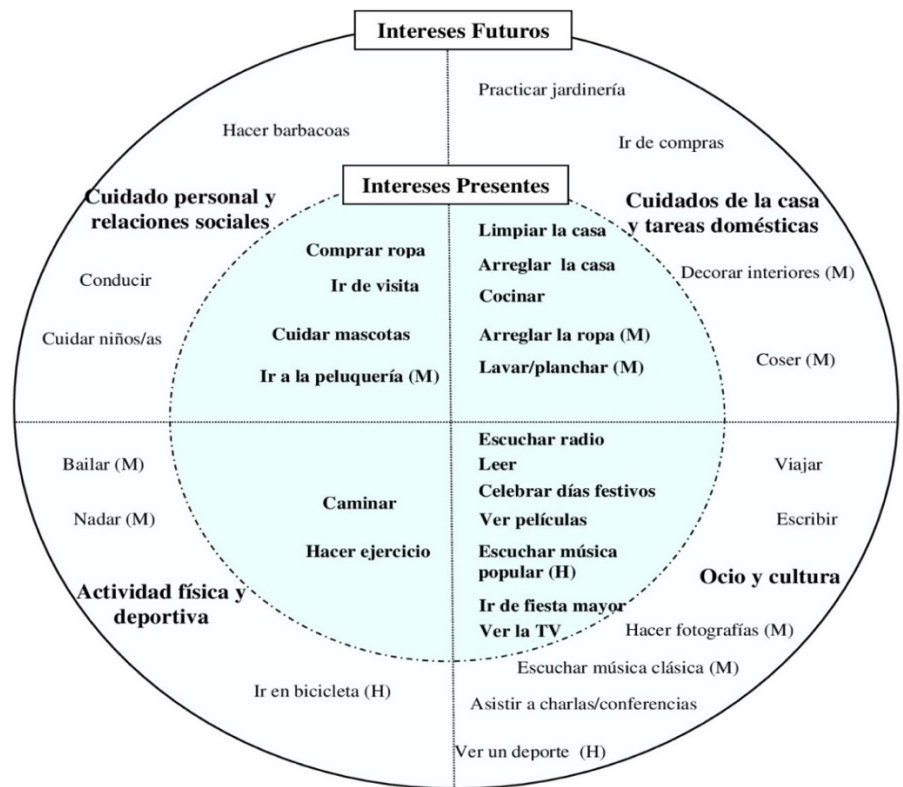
Intereses Futuros

Hacer barbacoas

Practicar jardinería

Ir de compras

Intereses Presentes

Cuidado personal y relaciones sociales

Cuidados de la casa y tareas domésticas

Comprar ropa

Ir de visita

Cuidar mascotas

Ir a la peluquería (M)

Limpiar la casa

Arreglar la casa

Cocinar

Arreglar la ropa (M)

Lavar/planchar (M)

Conducir

Cuidar niños/as

Decorar interiores (M)

Coser (M)

Bailar (M)

Nadar (M)

Caminar

Hacer ejercicio

Escuchar radio

Leer

Celebrar días festivos

Ver películas

Escuchar música popular (H)

Ir de fiesta mayor

Ver la TV

Viajar

Escribir

Actividad física y deportiva

Ocio y cultura

Hacer fotografías (M)

Escuchar música clásica (M)

Ir en bicicleta (H)

Asistir a charlas/conferencias

Ver un deporte (H)